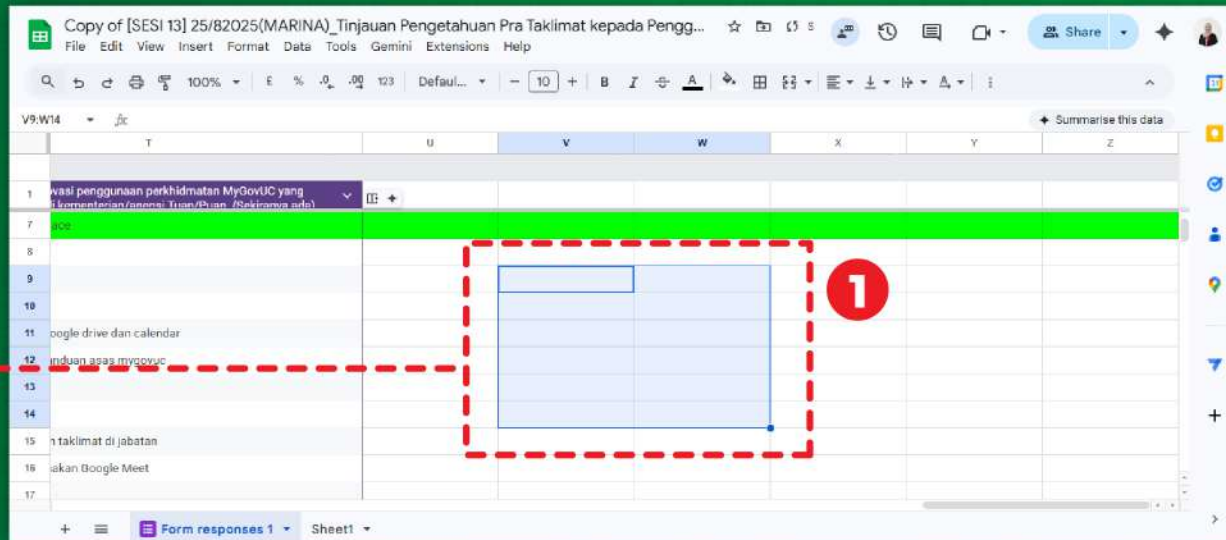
Copy of [SESI 13] 25/82025(MARINA)_Tinjauan Pengetahuan Pra Taklimat kepada Pengg...

File Edit View Insert Format Data Tools Gemini Extensions Help

Share

100% £ % .0 .00 123 Defaul... 10 B I A

V9:W14 fx

Summarise this data

T U V W X Y Z

1 wasi penggunaan perkhidmatan MyGovUC yang i kementerian/agensi Tuan/Puan. (Sekiranya ada)

7 ace

8

9

10

11 oogle drive dan calendar

12 nduan asas mygovuc

13

14

15 n taklimat di jabatan

16 akan Google Meet

17

1

+ Form responses 1 Sheet1